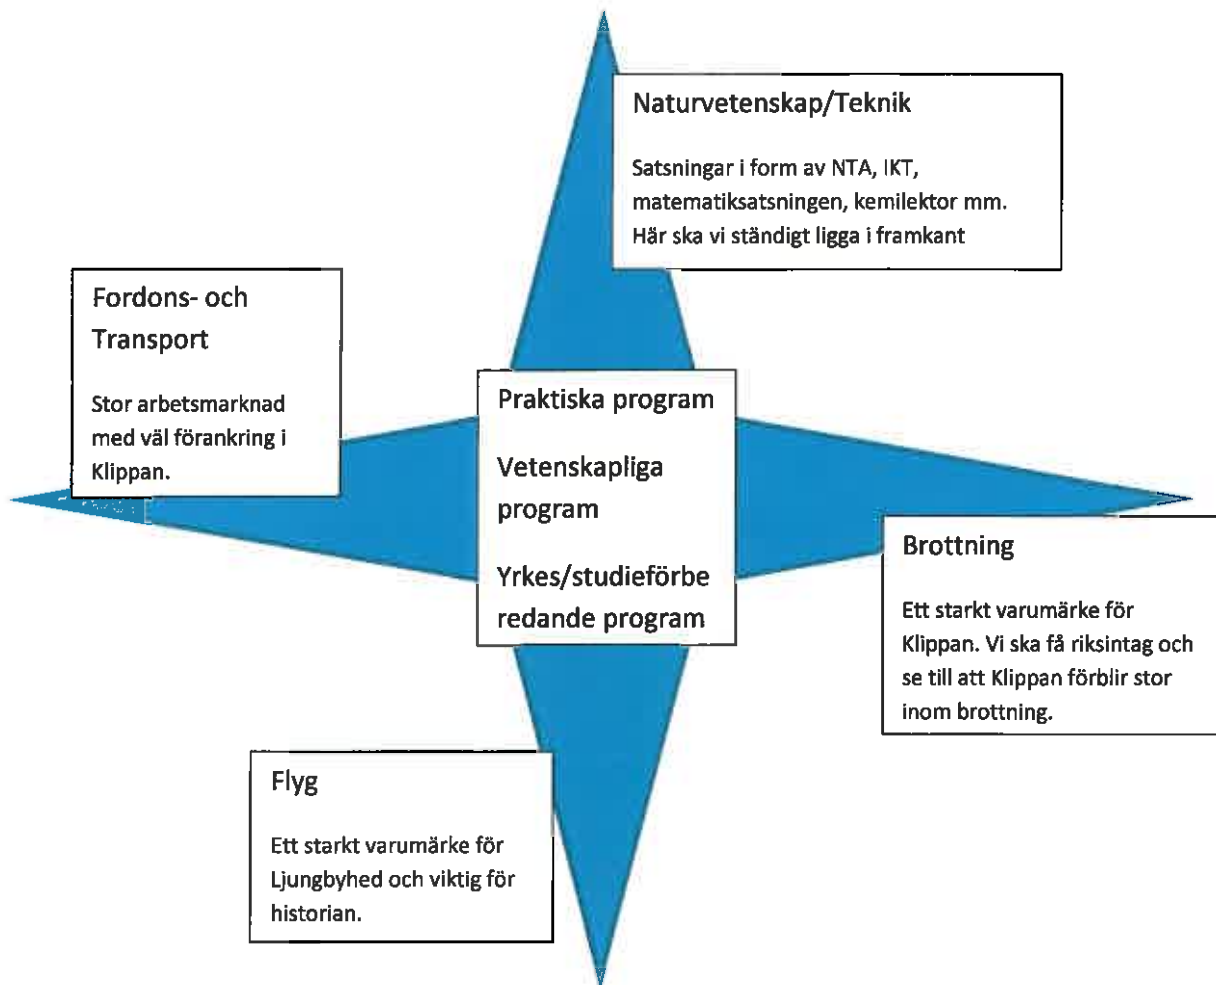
Naturvetenskap/Teknik

Satsningar i form av NTA, IKT, matematiksatsningen, kemilektor mm. Här ska vi ständigt ligga i framkant

Fordons- och Transport

Stor arbetsmarknad med väl förankring i Klippan.

Praktiska program

Vetenskapliga program

Yrkes/studieförberedande program

Brottning

Ett starkt varumärke för Klippan. Vi ska få riksintag och se till att Klippan förblir stor inom brottning.

Flyg

Ett starkt varumärke för Ljungbyhed och viktig för historian.